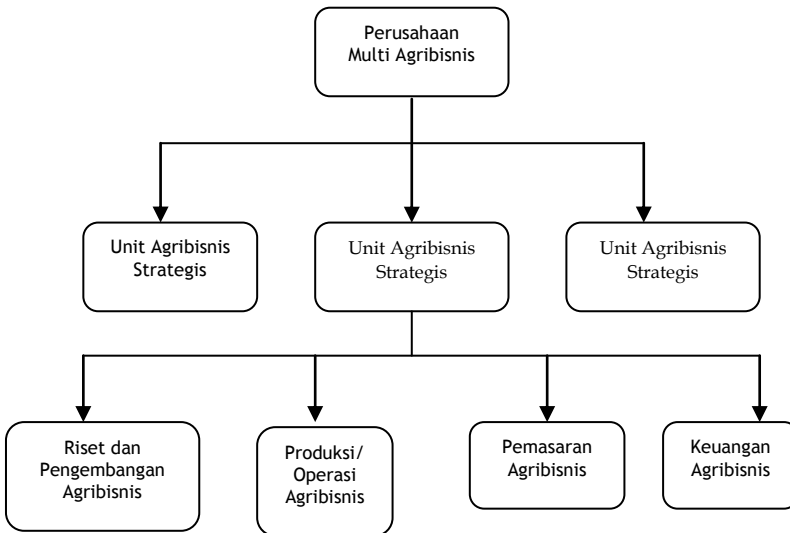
Perusahaan
Multi Agribisnis

Unit Agribisnis
Strategis

Unit Agribisnis
Strategis

Unit Agribisnis
Strategis

Riset dan
Pengembangan
Agribisnis

Produksi/
Operasi
Agribisnis

Pemasaran
Agribisnis

Keuangan
Agribisnis